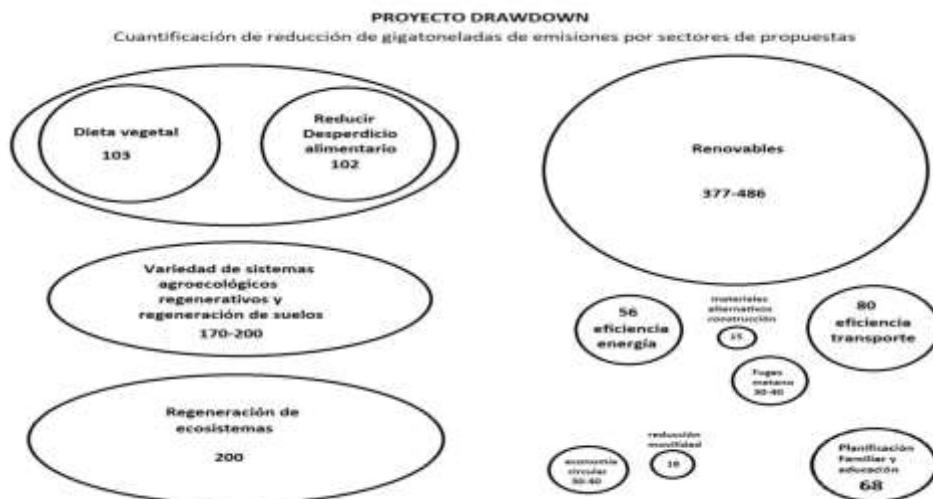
PROYECTO DRAWDOWN

Cuantificación de reducción de gigatoneladas de emisiones por sectores de propuestas

Dieta vegetal

103

Reducir Desperdicio alimentario

102

Renovables

377-486

Variedad de sistemas agroecológicos regenerativos y regeneración de suelos

170-200

56 eficiencia energía

materiales alternativos construcción

15

80 eficiencia transporte

Fugas metano 30-40

Regeneración de ecosistemas

200

reducción movilidad

10

economía circular 30-40

Planificación familiar y educación

68